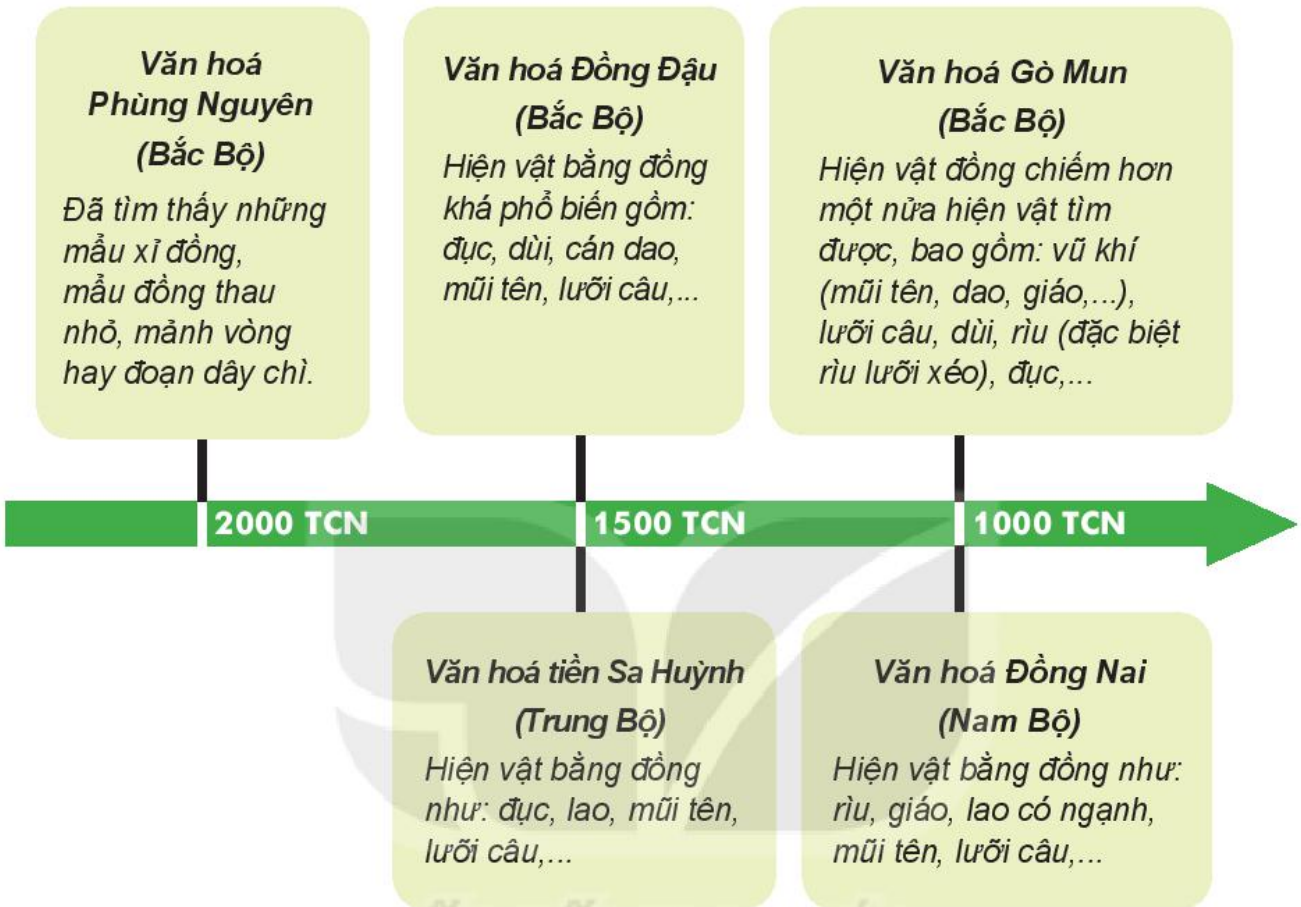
Văn hoá Phùng Nguyên
(Bắc Bộ)
Đã tìm thấy những mẩu xỉ đồng, mẩu đồng thau nhỏ, mảnh vòng hay đoạn dây chì.

Văn hoá Đồng Đậu
(Bắc Bộ)
Hiện vật bằng đồng khá phổ biến gồm: đục, dùi, cán dao, mũi tên, lưỡi câu,...

Văn hoá Gò Mun
(Bắc Bộ)
Hiện vật đồng chiếm hơn một nửa hiện vật tìm được, bao gồm: vũ khí (mũi tên, dao, giáo,...), lưỡi câu, dùi, rìu (đặc biệt rìu lưỡi xéo), đục,...

2000 TCN

1500 TCN

1000 TCN

Văn hoá tiền Sa Huỳnh
(Trung Bộ)
Hiện vật bằng đồng như: đục, lao, mũi tên, lưỡi câu,...

Văn hoá Đồng Nai
(Nam Bộ)
Hiện vật bằng đồng như: rìu, giáo, lao có ngạnh, mũi tên, lưỡi câu,...